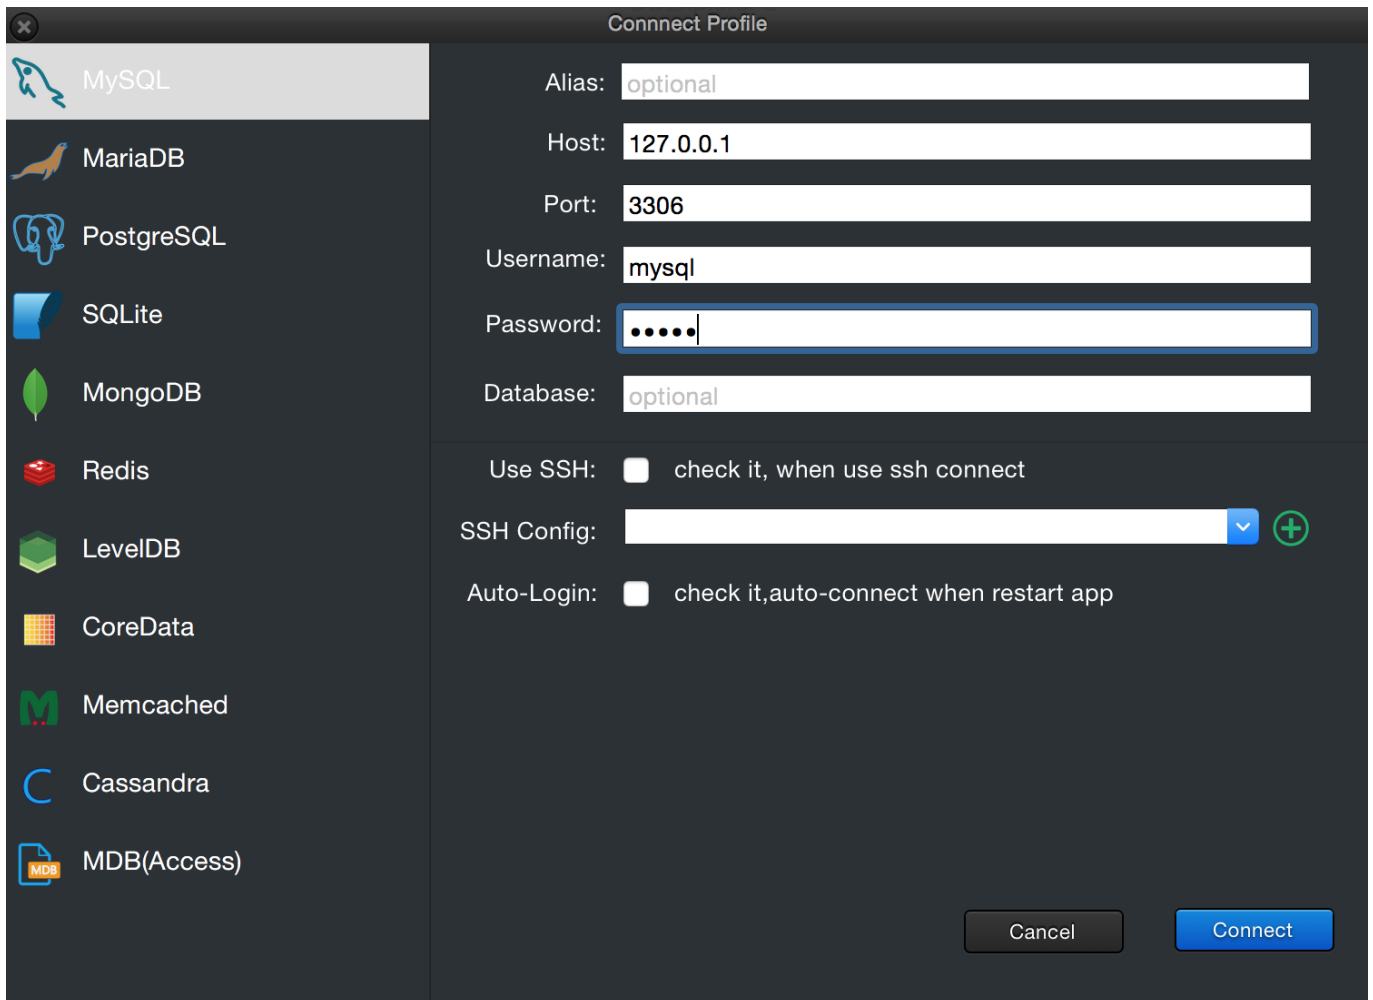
Connnect Profile

MySQL
MariaDB
PostgreSQL
SQLite
MongoDB
Redis
LevelDB
CoreData
Memcached
Cassandra
MDB(Access)

MDB

Alias: optional
Host: 127.0.0.1
Port: 3306
Username: mysql
Password: •••••
Database: optional

Use SSH: check it, when use ssh connect
SSH Config:
Auto-Login: check it,auto-connect when restart app

Cancel
Connect